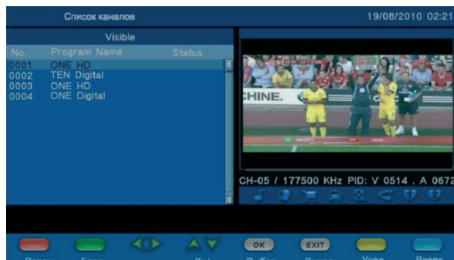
Список каналов

19/08/2010 02:21

Visible

| No. | Program Name | Status |
|---|---|---|
| 0001 | ONE HD | |
| 0002 | TEN Digital | |
| 0003 | ONE HD | |
| 0004 | ONE Digital | |

CHINE.

CH-05 / 177500 KHz PID: V 0514 . A 0672

OK

EXIT